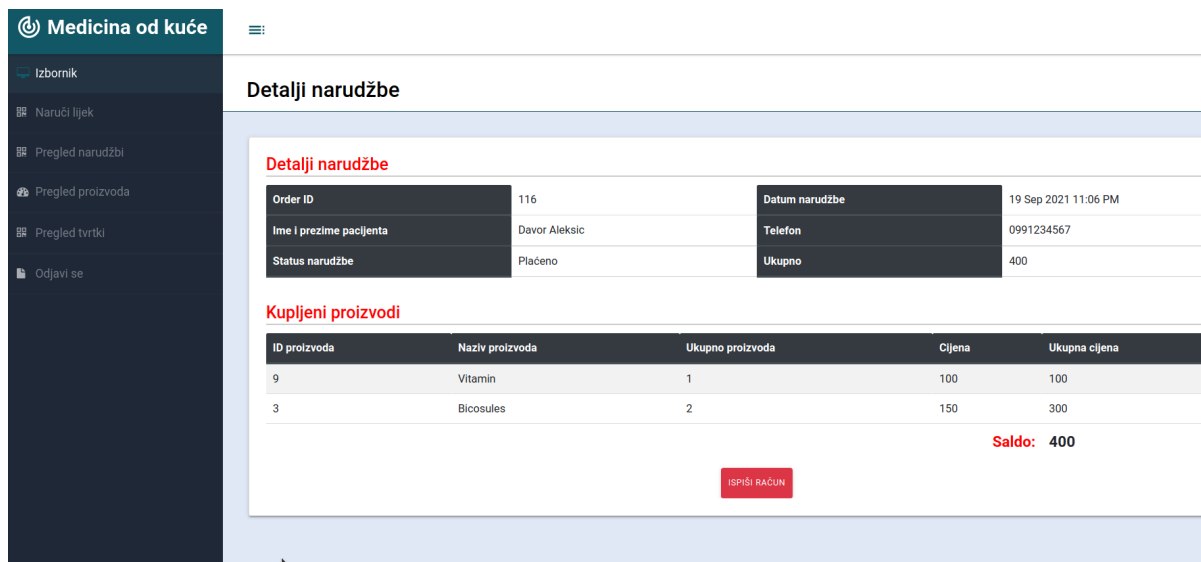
Medicina od kuće

Izbornik
Naruči lijek
Pregled narudžbi
Pregled proizvoda
Pregled tvrtki
Odjavi se

Detalji narudžbe

Detalji narudžbe

| Order ID | 116 | Datum narudžbe | 19 Sep 2021 11:06 PM |
|---|---|---|---|
| Ime i prezime pacijenta | Davor Aleksic | Telefon | 0991234567 |
| Status narudžbe | Plaćeno | Ukupno | 400 |

Kupljeni proizvodi

| ID proizvoda | Naziv proizvoda | Ukupno proizvoda | Cijena | Ukupna cijena |
|---|---|---|---|---|
| 9 | Vitamin | 1 | 100 | 100 |
| 3 | Bicosules | 2 | 150 | 300 |

Saldo: 400

ISPIŠI RAČUN